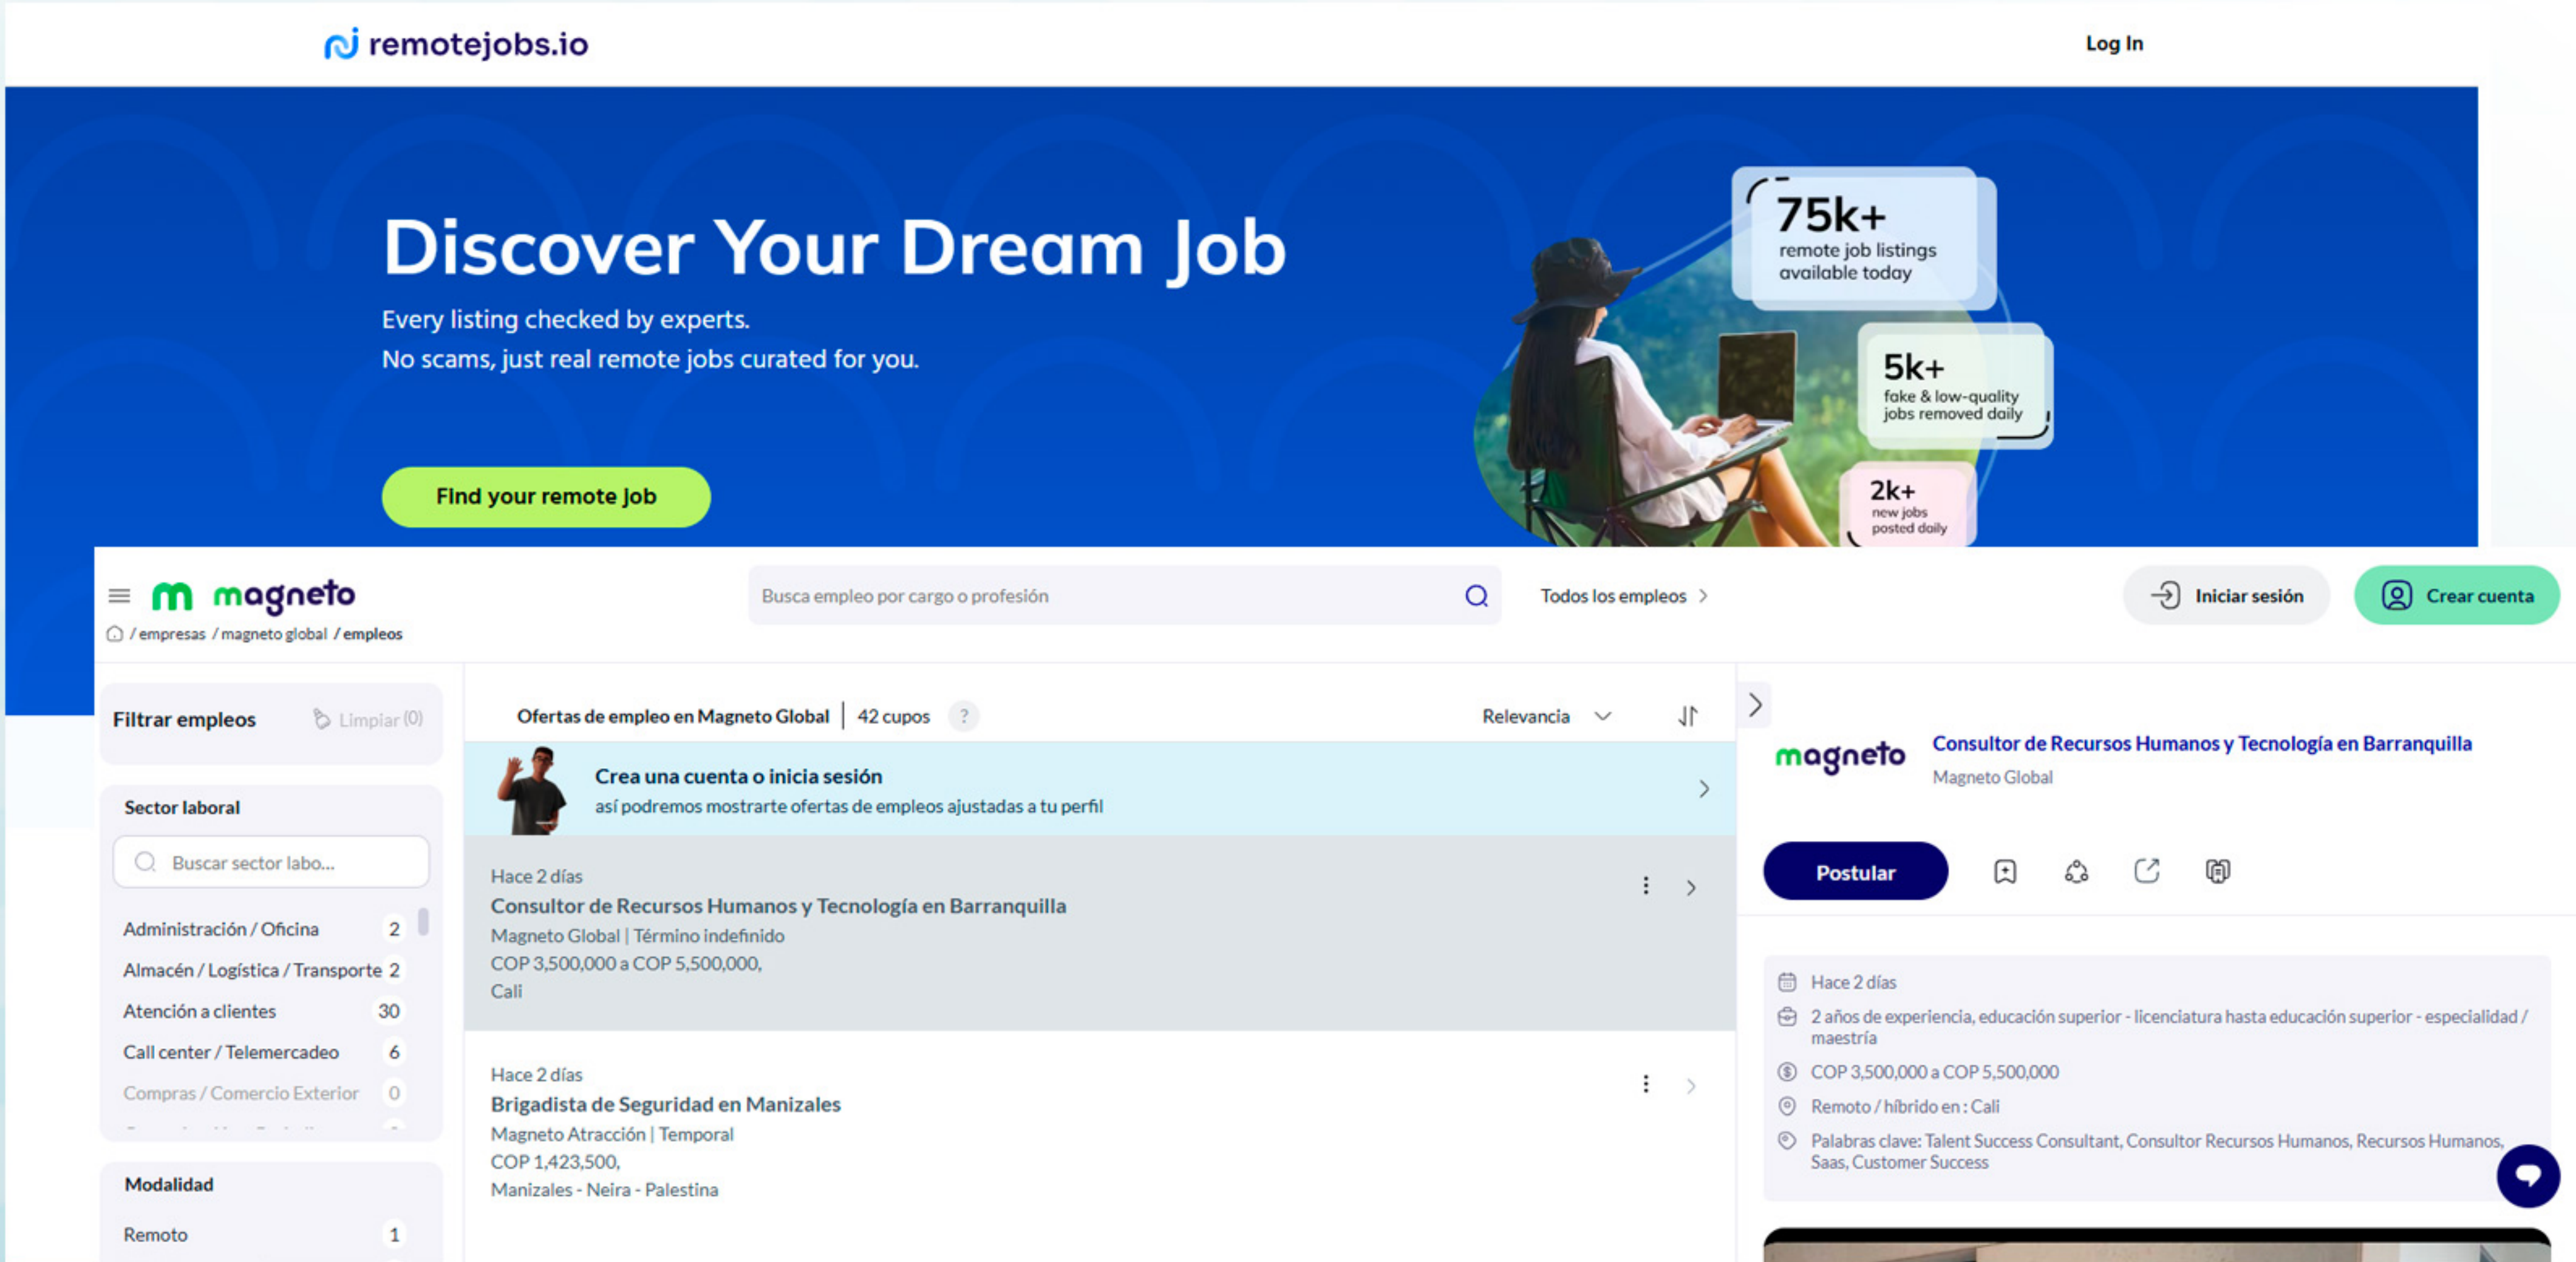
remotejobs.io

Log In

Discover Your Dream Job

Every listing checked by experts.
No scams, just real remote jobs curated for you.

Find your remote job

75k+
remote job listings available today

5k+
fake & low-quality jobs removed daily

2k+
new jobs posted daily

magneto

Busca empleo por cargo o profesión

Todos los empleos

Iniciar sesión

Crear cuenta

/ empresas / magneto global / empleos

Filtrar empleos

Limpiar (0)

Sector laboral

Buscar sector labo...

| | |
|---|---|
| Administración / Oficina | 2 |
| Almacén / Logística / Transporte | 2 |
| Atención a clientes | 30 |
| Call center / Telemercadeo | 6 |
| Compras / Comercio Exterior | 0 |

Modalidad

| | |
|---|---|
| Remoto | 1 |

Ofertas de empleo en Magneto Global | 42 cupos ?

Relevancia

Crea una cuenta o inicia sesión
así podremos mostrarte ofertas de empleos ajustadas a tu perfil

Hace 2 días
Consultor de Recursos Humanos y Tecnología en Barranquilla
Magneto Global | Término indefinido
COP 3,500,000 a COP 5,500,000,
Cali

Hace 2 días
Brigadista de Seguridad en Manizales
Magneto Atracción | Temporal
COP 1,423,500,
Manizales - Neira - Palestina

magneto

Consultor de Recursos Humanos y Tecnología en Barranquilla
Magneto Global

Postular

Hace 2 días
2 años de experiencia, educación superior - licenciatura hasta educación superior - especialidad / maestría
COP 3,500,000 a COP 5,500,000
Remoto / híbrido en : Cali
Palabras clave: Talent Success Consultant, Consultor Recursos Humanos, Recursos Humanos, Saas, Customer Success